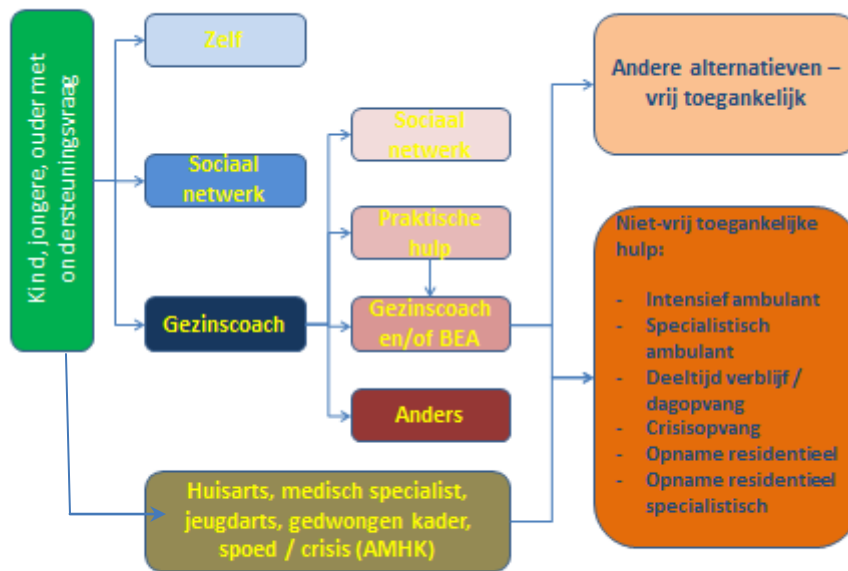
Kind, jongere, ouder met ondersteuningsvraag

Zelf

Sociaal netwerk

Gezinscoach

Sociaal netwerk

Praktische hulp

Gezinscoach en/of BEA

Anders

Huisarts, medisch specialist, jeugdarts, gedwongen kader, spoed / crisis (AMHK)

Andere alternatieven – vrij toegankelijk

Niet-vrij toegankelijke hulp:

- Intensief ambulant
- Specialistisch ambulant
- Deeltijd verblijf / dagopvang
- Crisisopvang
- Opname residentieel
- Opname residentieel specialistisch